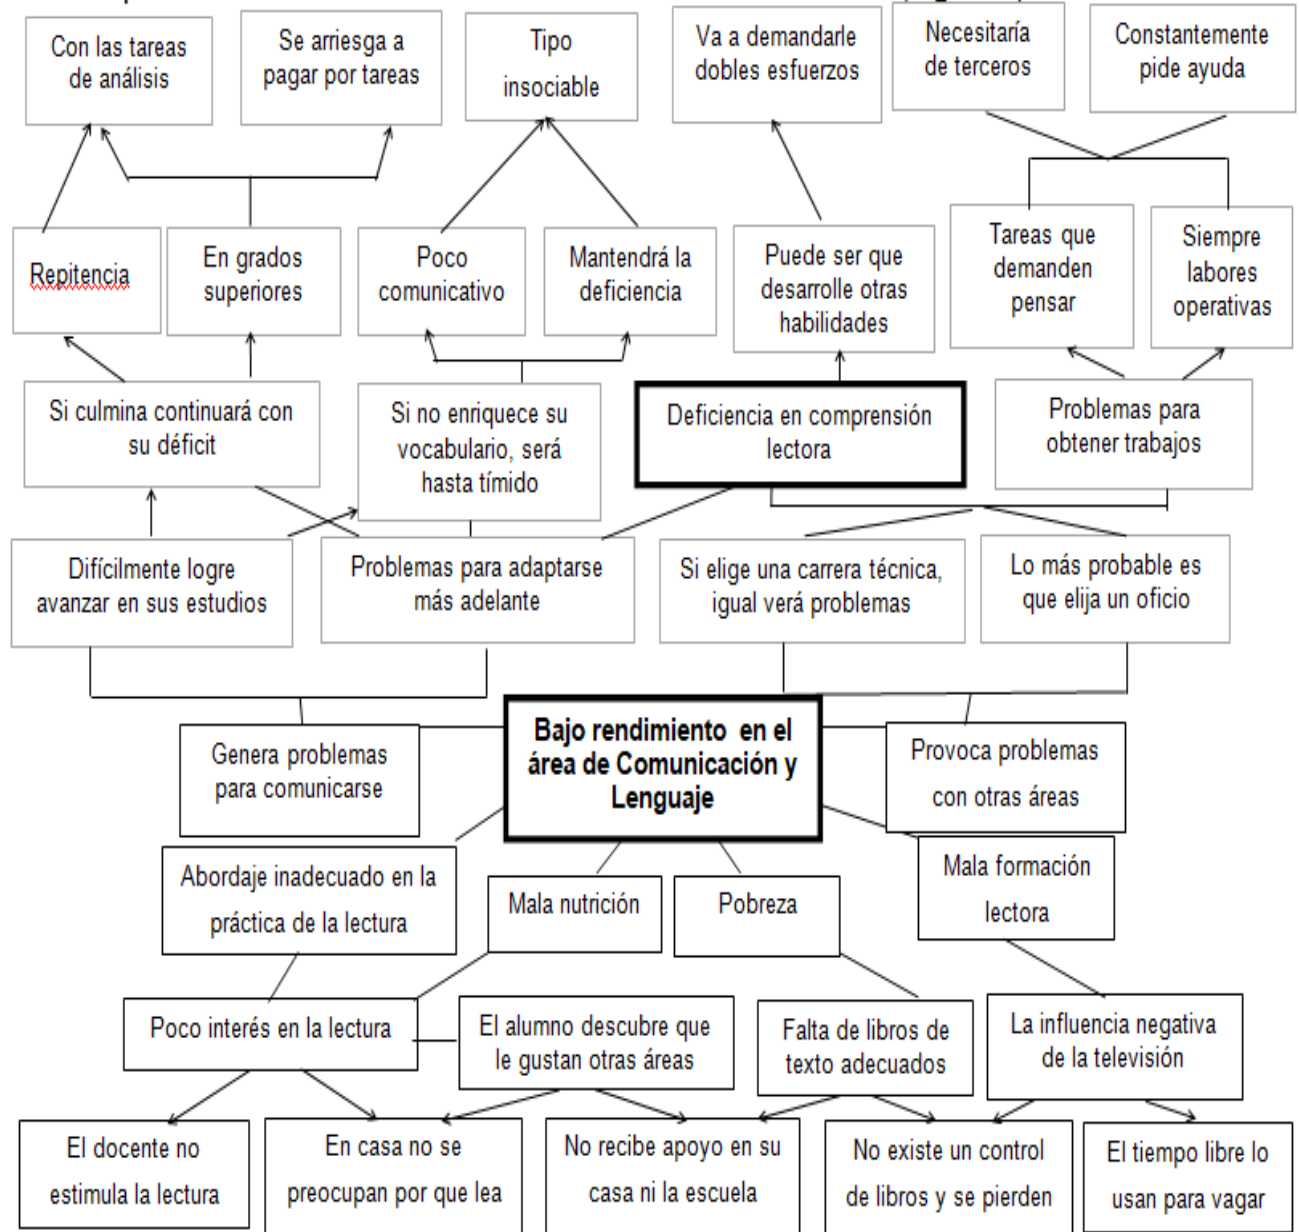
Con las tareas de análisis

Se arriesga a pagar por tareas

Tipo insociable

Va a demandarle dobles esfuerzos

Necesitaría de terceros

Constantemente pide ayuda

Repitencia

En grados superiores

Poco comunicativo

Mantendrá la deficiencia

Puede ser que desarrolle otras habilidades

Tareas que demanden pensar

Siempre labores operativas

Si culmina continuará con su déficit

Si no enriquece su vocabulario, será hasta tímido

Deficiencia en comprensión lectora

Problemas para obtener trabajos

Difícilmente logre avanzar en sus estudios

Problemas para adaptarse más adelante

Si elige una carrera técnica, igual verá problemas

Lo más probable es que elija un oficio

Genera problemas para comunicarse

Bajo rendimiento en el área de Comunicación y Lenguaje

Provoca problemas con otras áreas

Abordaje inadecuado en la práctica de la lectura

Mala nutrición

Pobreza

Mala formación lectora

Poco interés en la lectura

El alumno descubre que le gustan otras áreas

Falta de libros de texto adecuados

La influencia negativa de la televisión

El docente no estimula la lectura

En casa no se preocupan por que lea

No recibe apoyo en su casa ni la escuela

No existe un control de libros y se pierden

El tiempo libre lo usan para vagar